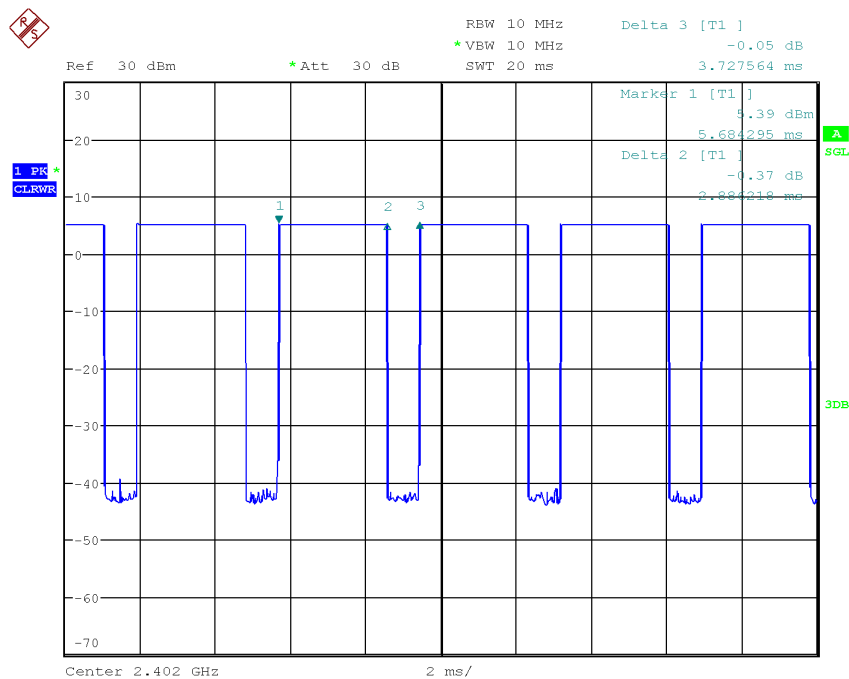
RBW 10 MHz
* VBW 10 MHz
SWT 20 ms

Delta 3 [T1 ]
-0.05 dB
3.727564 ms

Ref 30 dBm
* Att 30 dB

Marker 1 [T1 ]
5.39 dBm
5.684295 ms

Delta 2 [T1 ]
-0.37 dB
2.884218 ms

A
SGL

1 PK *
CLRWR

30
20
10
0
-10
-20
-30
-40
-50
-60
-70

1
2
3

3DB

Center 2.402 GHz
2 ms/